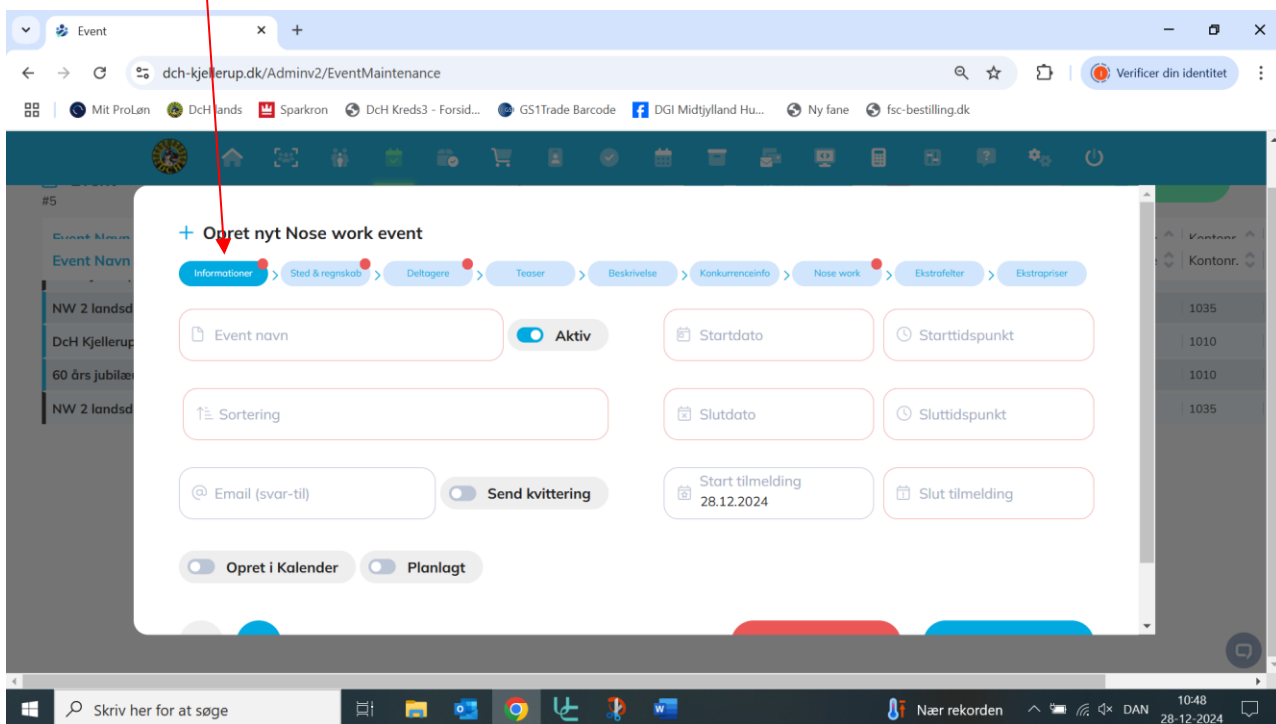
Event
dch-kjellerup.dk/Adminv2/EventMaintenance
Verificer din identitet
Mit ProLøn DcH lands Sparkron DcH Kreds3 - Forsid... GS1Trade Barcode DGI Midtjylland Hu... Ny fane fsc-bestilling.dk

#5
Event Navn
NW 2 landsd
DcH Kjellerup
60 års jubilæ
NW 2 landsd

Kontonr.
1035
1010
1010
1035

+ Opret nyt Nose work event
Informationer > Sted & regnskab > Deltagere > Teaser > Beskrivelse > Konkurrenceinfo > Nose work > Ekstrafelter > Ekstrapriser

Event navn
Aktiv
Startdato
Starttidspunkt
Sortering
Slutdato
Sluttidspunkt
Email (svar-til)
Send kvittering
Start tilmelding
28.12.2024
Slut tilmelding
Opret i Kalender
Planlagt

Skriv her for at søge
Nær rekorden
DAN
10:48
28-12-2024